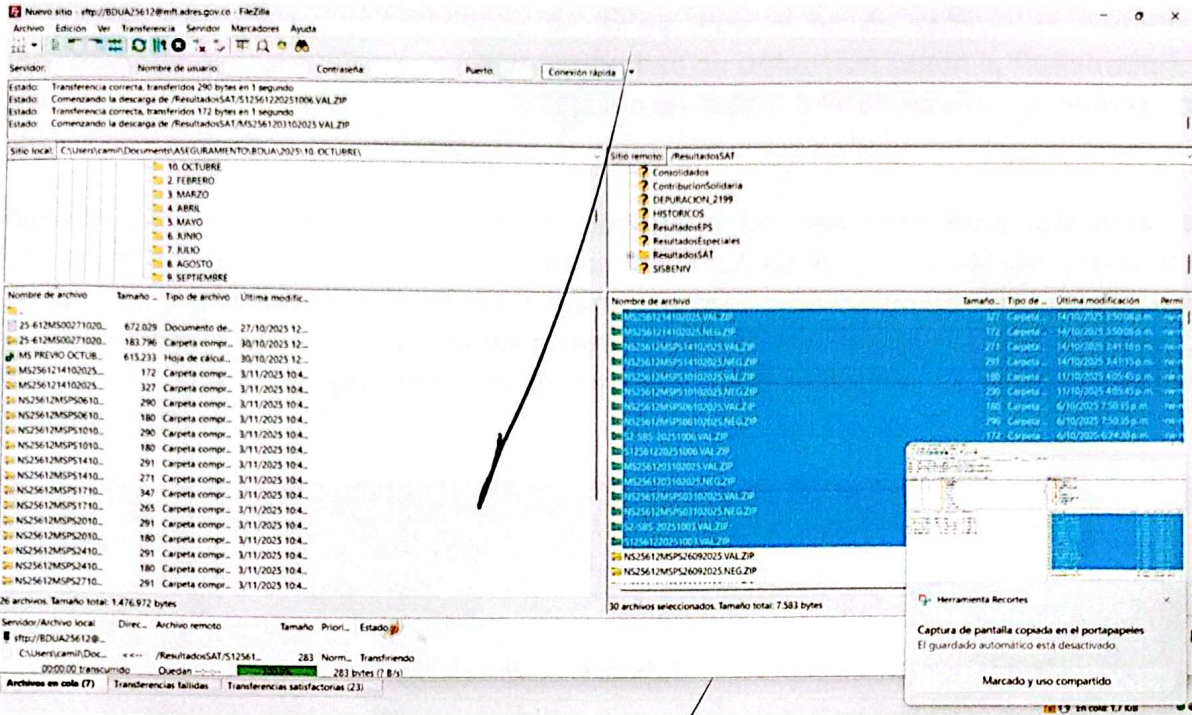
Nuevo sitio - sftp://BDUA25612@mft.adres.gov.co - FileZilla

Archivo Edición Ver Transferencia Servidor Marcadores Ayuda

Servidor: Nombre de usuario: Contraseña: Puerto: Conexión rápida

Estado: Transferencia correcta, transferidos 290 bytes en 1 segundo
Estado: Comenzando la descarga de /ResultadosSAT/S12561220251006.VAL.ZIP
Estado: Transferencia correcta, transferidos 172 bytes en 1 segundo
Estado: Comenzando la descarga de /ResultadosSAT/MS2561203102025.VAL.ZIP

Sitio local: C:\Users\camil\Documents\ASEGURAMIENTO\BDUA\2025\10. OCTUBRE\

10. OCTUBRE
2. FEBRERO
3. MARZO
4. ABRIL
5. MAYO
6. JUNIO
7. JULIO
8. AGOSTO
9. SEPTIEMBRE

Sitio remoto: /ResultadosSAT

Consolidados
ContribucionSolidaria
DEPURACION_2199
HISTORICOS
ResultadosEPS
ResultadosEspeciales
ResultadosSAT
SISBENIV

| Nombre de archivo | Tamaño | Tipo de archivo | Última modific... |
|---|---|---|---|
| .. | | | |
| 25-612MS00271020... | 672.029 | Documento de... | 27/10/2025 12... |
| 25-612MS00271020... | 183.796 | Carpeta compr... | 30/10/2025 12... |
| MS PREVIO OCTUB... | 615.233 | Hoja de cálcul... | 30/10/2025 12... |
| MS256121410202... | 172 | Carpeta compr... | 3/11/2025 10:4... |
| MS256121410202... | 327 | Carpeta compr... | 3/11/2025 10:4... |
| NS25612MSPS0610... | 290 | Carpeta compr... | 3/11/2025 10:4... |
| NS25612MSPS0610... | 180 | Carpeta compr... | 3/11/2025 10:4... |
| NS25612MSPS1010... | 290 | Carpeta compr... | 3/11/2025 10:4... |
| NS25612MSPS1010... | 180 | Carpeta compr... | 3/11/2025 10:4... |
| NS25612MSPS1410... | 291 | Carpeta compr... | 3/11/2025 10:4... |
| NS25612MSPS1410... | 271 | Carpeta compr... | 3/11/2025 10:4... |
| NS25612MSPS1710... | 347 | Carpeta compr... | 3/11/2025 10:4... |
| NS25612MSPS1710... | 265 | Carpeta compr... | 3/11/2025 10:4... |
| NS25612MSPS2010... | 291 | Carpeta compr... | 3/11/2025 10:4... |
| NS25612MSPS2010... | 180 | Carpeta compr... | 3/11/2025 10:4... |
| NS25612MSPS2410... | 291 | Carpeta compr... | 3/11/2025 10:4... |
| NS25612MSPS2410... | 180 | Carpeta compr... | 3/11/2025 10:4... |
| NS25612MSPS2710... | 291 | Carpeta compr... | 3/11/2025 10:4... |

26 archivos. Tamaño total: 1.476.972 bytes

| Nombre de archivo | Tamaño | Tipo de ... | Última modificación | Permi |
|---|---|---|---|---|
| MS25612141020 25.VAL.ZIP | 327 | Carpeta ... | 14/10/2025 3:50:06 p.m. | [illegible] |
| MS25612141020 25.NEG.ZIP | 172 | Carpeta ... | 14/10/2025 3:50:06 p.m. | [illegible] |
| NS25612MSPS14102025.VAL.ZIP | 271 | Carpeta ... | 14/10/2025 3:41:16 p.m. | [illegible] |
| NS25612MSPS14102025.NEG.ZIP | 291 | Carpeta ... | 14/10/2025 3:41:15 p.m. | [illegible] |
| NS25612MSPS10102025.VAL.ZIP | 180 | Carpeta ... | 11/10/2025 4:05:45 p.m. | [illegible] |
| NS25612MSPS10102025.NEG.ZIP | 290 | Carpeta ... | 11/10/2025 4:05:45 p.m. | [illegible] |
| NS25612MSPS06102025.VAL.ZIP | 180 | Carpeta ... | 6/10/2025 7:50:35 p.m. | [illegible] |
| NS25612MSPS06102025.NEG.ZIP | 290 | Carpeta ... | 6/10/2025 7:50:35 p.m. | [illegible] |
| S2-SBS-20251006.VAL.ZIP | 172 | Carpeta ... | 6/10/2025 6:24:30 p.m. | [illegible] |
| S12561220251006.VAL.ZIP | | | | |
| MS2561203102025.VAL.ZIP | | | | |
| MS2561203102025.NEG.ZIP | | | | |
| NS25612MSPS03102025.VAL.ZIP | | | | |
| NS25612MSPS03102025.NEG.ZIP | | | | |
| S2-SBS-20251003.VAL.ZIP | | | | |
| S12561220251003.VAL.ZIP | | | | |
| NS25612MSPS26092025.VAL.ZIP | | | | |
| NS25612MSPS26092025.NEG.ZIP | | | | |

30 archivos seleccionados. Tamaño total: 7.583 bytes

Servidor/Archivo local Direc... Archivo remoto Tamaño Priori... Estado
sftp://BDUA25612@...
C:\Users\camil\Doc... <<-- /ResultadosSAT/S12561... 283 Norm... Transfiriendo
00:00:00 transcurrido Quedan --:--:-- 100% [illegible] 283 bytes (? B/s)

Archivos en cola (7) Transferencias fallidas Transferencias satisfactorias (23)

Herramienta Recortes
Captura de pantalla copiada en el portapapeles
El guardado automático está desactivado.
Marcado y uso compartido

En cola: 1,7 KiB